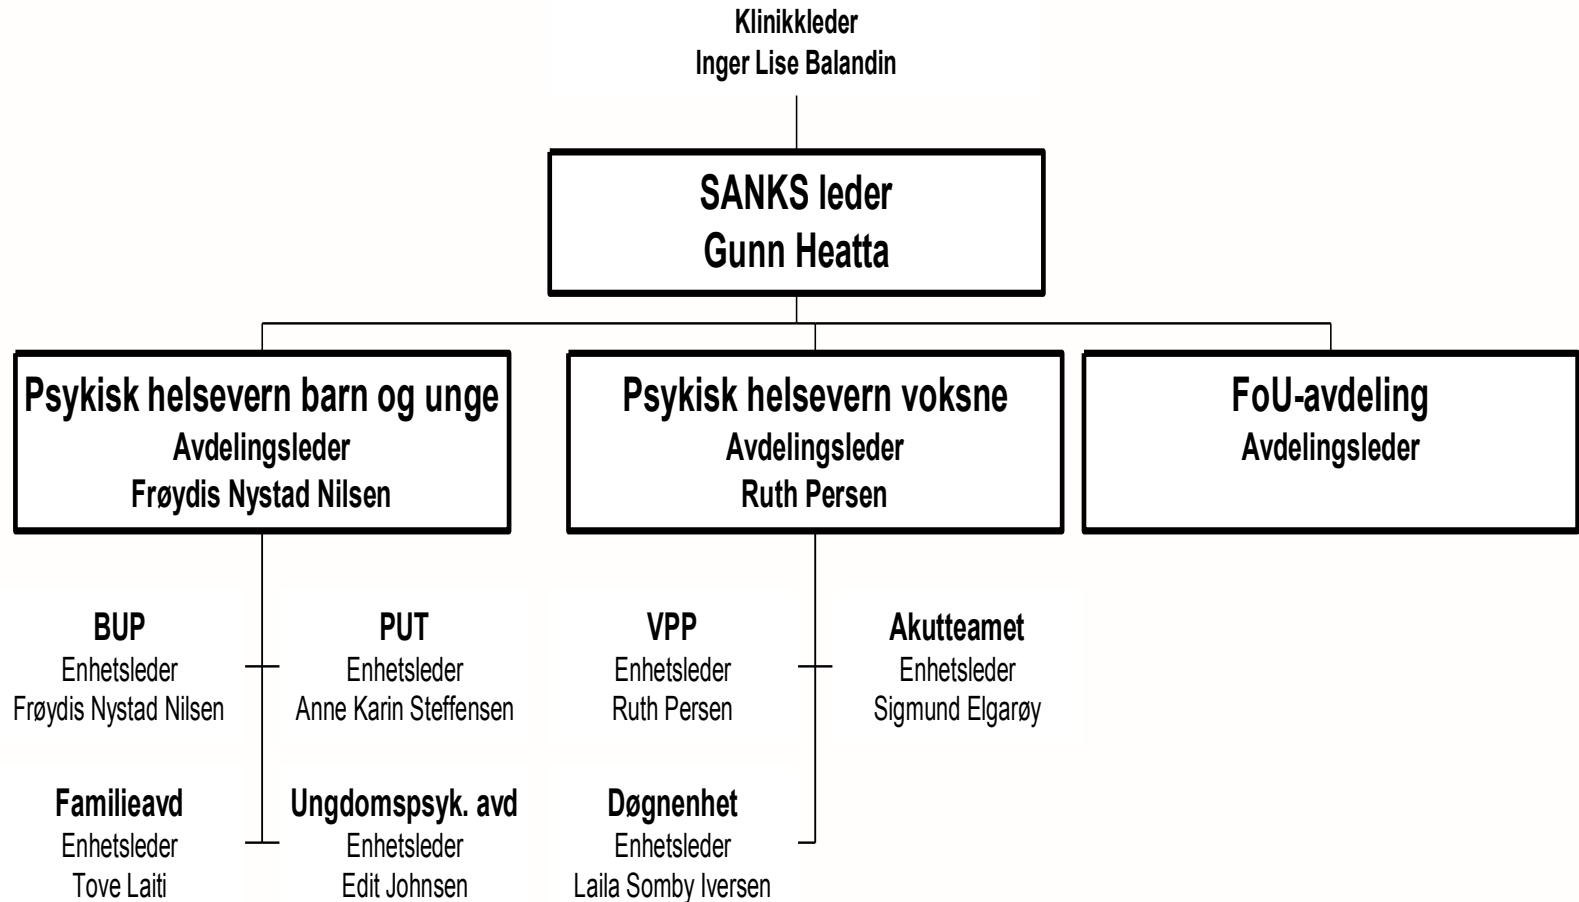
Klinikkleder
Inger Lise Balandin

SANKS leder
Gunn Heatta

Psykisk helsevern barn og unge
Avdelingsleder
Frøydis Nystad Nilsen

Psykisk helsevern voksne
Avdelingsleder
Ruth Persen

FoU-avdeling
Avdelingsleder

BUP
Enhetsleder
Frøydis Nystad Nilsen

PUT
Enhetsleder
Anne Karin Steffensen

Familieavd
Enhetsleder
Tove Laiti

Ungdomspsyk. avd
Enhetsleder
Edit Johnsen

VPP
Enhetsleder
Ruth Persen

Akutteamet
Enhetsleder
Sigmund Elgarøy

Døgnenhet
Enhetsleder
Laila Somby Iversen